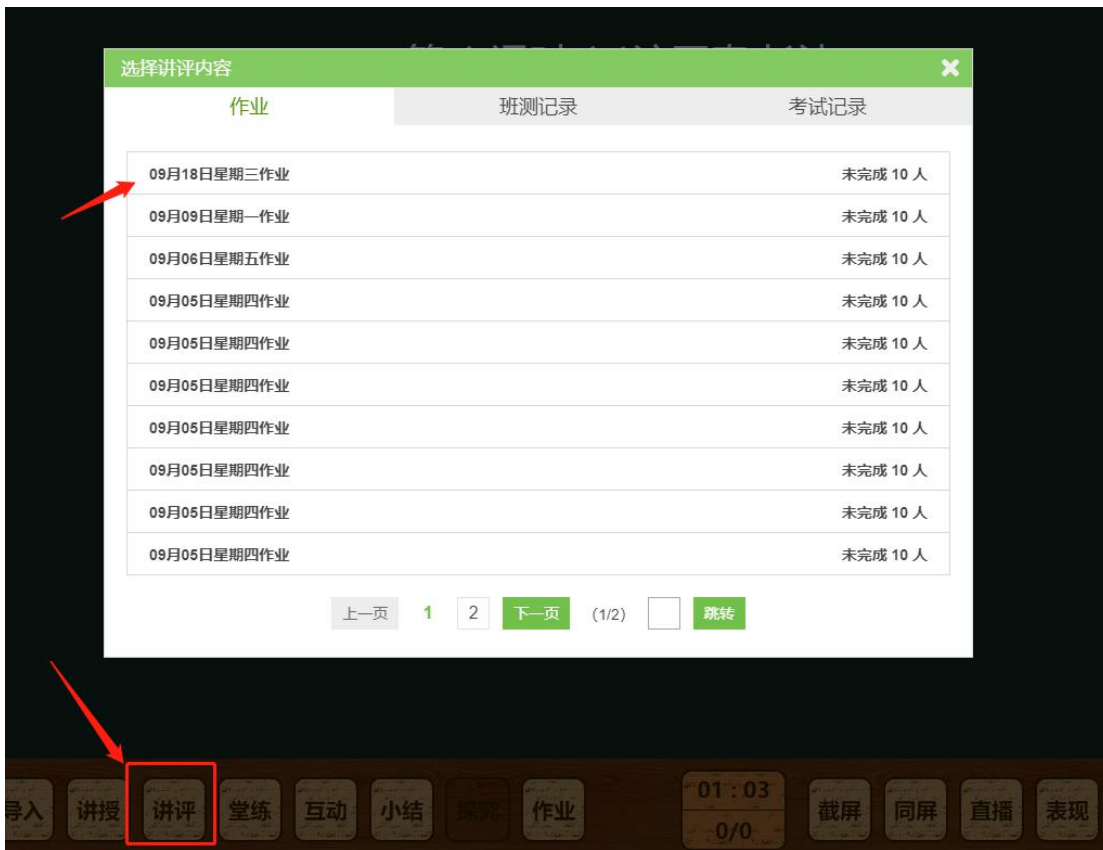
选择讲评内容

作业 班测记录 考试记录

| | |
|---|---|
| 09月18日星期三作业 | 未完成 10 人 |
| 09月09日星期一作业 | 未完成 10 人 |
| 09月06日星期五作业 | 未完成 10 人 |
| 09月05日星期四作业 | 未完成 10 人 |
| 09月05日星期四作业 | 未完成 10 人 |
| 09月05日星期四作业 | 未完成 10 人 |
| 09月05日星期四作业 | 未完成 10 人 |
| 09月05日星期四作业 | 未完成 10 人 |
| 09月05日星期四作业 | 未完成 10 人 |
| 09月05日星期四作业 | 未完成 10 人 |

上一页 1 2 下一页 (1/2) 跳转

导入 讲授 讲评 堂练 互动 小结 探究 作业 01 : 03 0/0 截屏 同屏 直播 表现